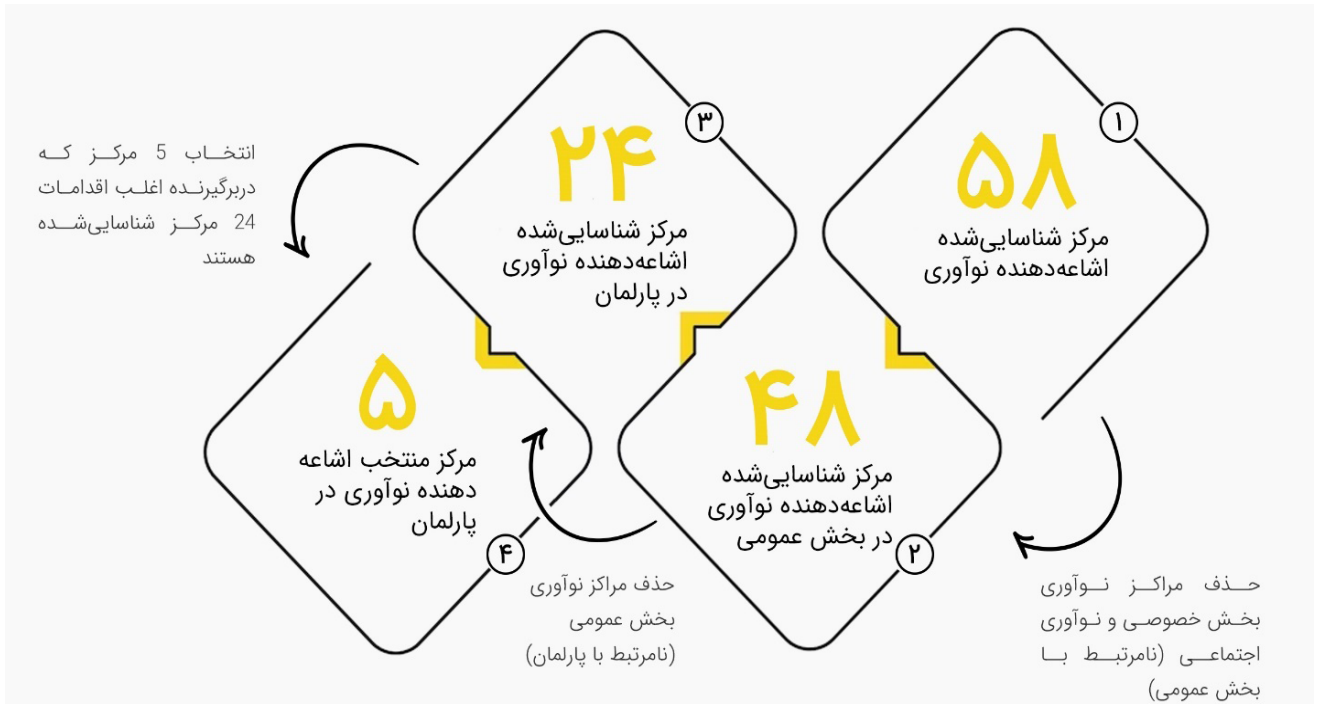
۱
۵۸
مرکز شناسایی‌شده اشاعه‌دهنده نوآوری

حذف مراکز نوآوری بخش خصوصی و نوآوری اجتماعی (نامرتبط با بخش عمومی)

۲
۴۸
مرکز شناسایی‌شده اشاعه‌دهنده نوآوری در بخش عمومی

حذف مراکز نوآوری بخش عمومی (نامرتبط با پارلمان)

۳
۲۴
مرکز شناسایی‌شده اشاعه‌دهنده نوآوری در پارلمان

انتخاب 5 مرکز که دربرگیرنده اغلب اقدامات 24 مرکز شناسایی‌شده هستند

۴
۵
مرکز منتخب اشاعه دهنده نوآوری در پارلمان